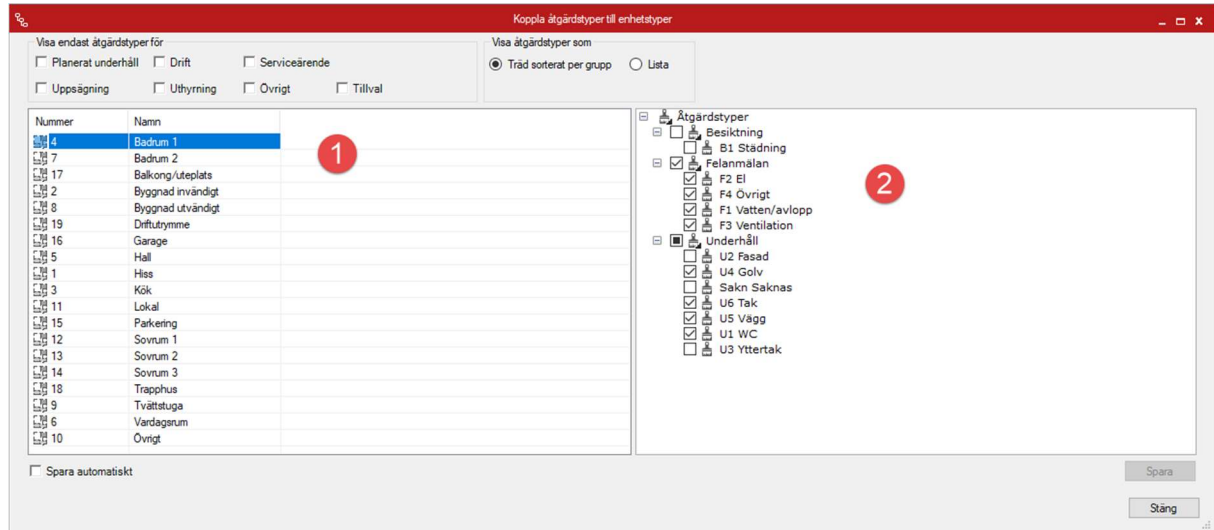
Koppla åtgärdstyper till enhetstyper

Visa endast åtgärdstyper för
Planerat underhåll
Drift
Serviceärende
Uppsägning
Uthyrning
Övrigt
Tillval

Visa åtgärdstyper som
Träd sorterat per grupp
Lista

| Nummer | Namn |
|---|---|
| 4 | Badrum 1 |
| 7 | Badrum 2 |
| 17 | Balkong/uteplats |
| 2 | Byggnad invändigt |
| 8 | Byggnad utvändigt |
| 19 | Driftutrymme |
| 16 | Garage |
| 5 | Hall |
| 1 | Hiss |
| 3 | Kök |
| 11 | Lokal |
| 15 | Parkering |
| 12 | Sovrum 1 |
| 13 | Sovrum 2 |
| 14 | Sovrum 3 |
| 18 | Trapphus |
| 9 | Tvättstuga |
| 6 | Vardagsrum |
| 10 | Övrigt |

1

Åtgärdstyper
Besiktning
B1 Städning
Felanmälan
F2 El
F4 Övrigt
F1 Vatten/avlopp
F3 Ventilation
Underhåll
U2 Fasad
U4 Golv
Sakn Saknas
U6 Tak
U5 Vägg
U1 WC
U3 Yttertak

2

Spara automatiskt
Spara
Stäng